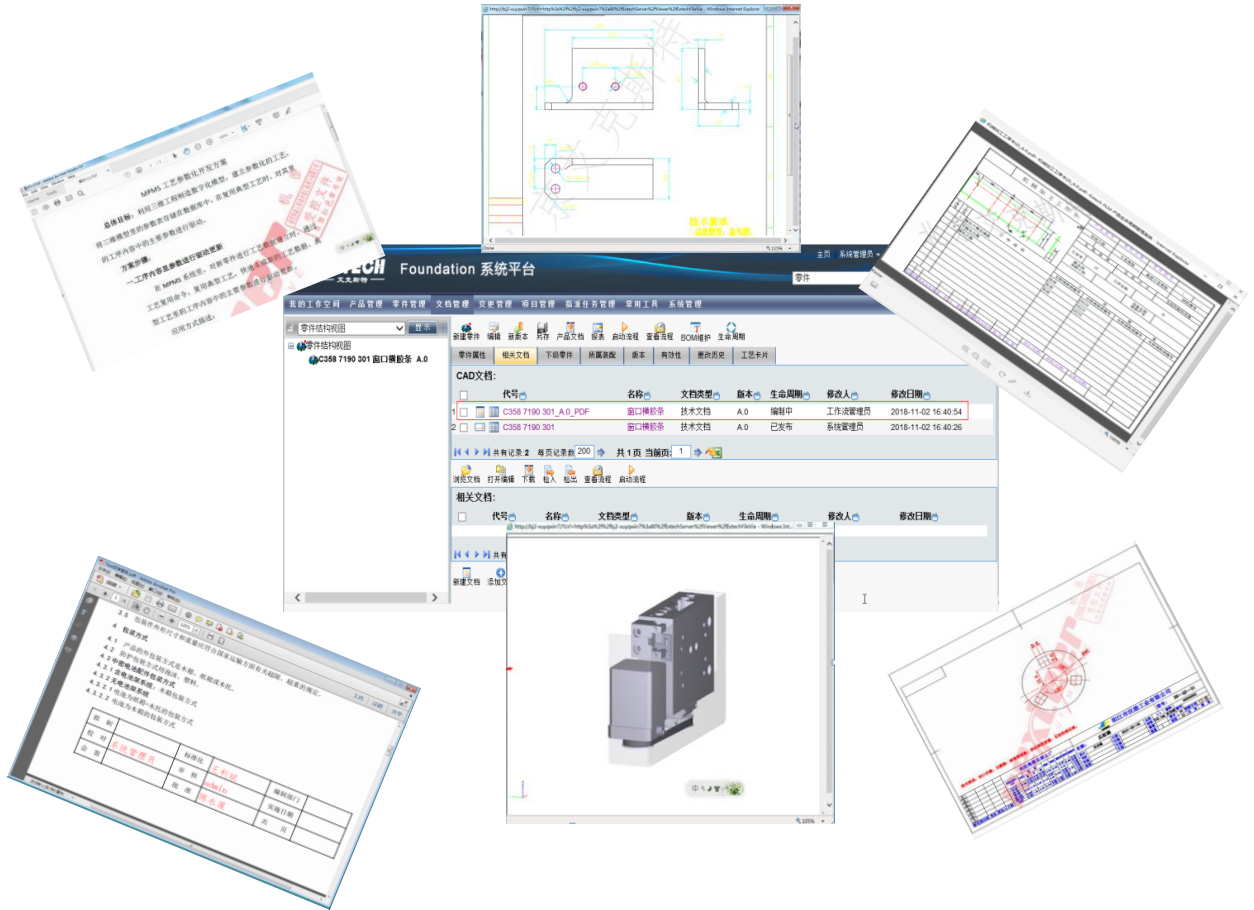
MPMS 工艺参数化开发方案

总体目标：利用三维工程制造数字化模型，建立参数化的工艺，将三维模型里的参数表存储在数据库中，在复用典型工艺时，对其里的工艺内容中的主要参数进行驱动。

方案步骤：

一.工序内容参数进行驱动更新：

在 MPMS 系统里，对新零件进行工艺编制时，将典型工艺复用命令，复用典型工艺，快速完成新的工艺编制。典型工艺里的工序内容中的主要参数进行驱动更新，应用方式描述：

技术要求

Foundation 系统平台

主页 系统管理员

零件

我的工作空间 产品管理 零件管理 文档管理 变更管理 项目管理 报道任务管理 常用工具 系统管理

零件结构视图 显示

零件结构视图

C358 7190 301 窗口横胶条 A.0

新建零件 编辑 新版本 另存 产品文档 报表 启动流程 查看流程 BOM维护 生命周期

零件属性 相关文档 下级零件 所属装配 版本 有效性 更改历史 工艺卡片

CAD文档:

| | | 代号 | 名称 | 文档类型 | 版本 | 生命周期 | 修改人 | 修改日期 |
|---|---|---|---|---|---|---|---|---|
| 1 | | C358 7190 301_A.0_PDF | 窗口横胶条 | 技术文档 | A.0 | 编制中 | 工作流管理员 | 2018-11-02 16:40:54 |
| 2 | | C358 7190 301 | 窗口横胶条 | 技术文档 | A.0 | 已发布 | 系统管理员 | 2018-11-02 16:40:26 |

共有记录:2 每页记录数 200 共 1 页 当前页: 1

浏览文档 打开编辑 下载 检入 检出 查看流程 启动流程

相关文档:

代号 名称 文档类型 版本 生命周期 修改人 修改日期

共有

新建文档 添加文

3.3 包装件外形尺寸和重量应符合国家运输方面有关超限、超重的规定。

4 包装方式

4.1 产品的外包装方式采用木箱、纸箱或木托。

4.2 防护包装方式用泡沫、塑料。

4.3 中型电源整件包装方式

4.3.1 无电池系统：木箱的包装方式

4.3.2 无电池系统

4.3.2.1 电池为纸箱+木托的包装方式

4.3.2.2 电池为木箱的包装方式

| 编 制 | | 标准化 | | 编制部门 | |
|---|---|---|---|---|---|
| 校 对 | 系统管理员 | 审 核 | 王彩绘 | | |
| 会 签 | | 批 准 | 陈名康 | 实施日期 | |
| | | | | 共 | 页 |

温州市欣荣工业有限公司